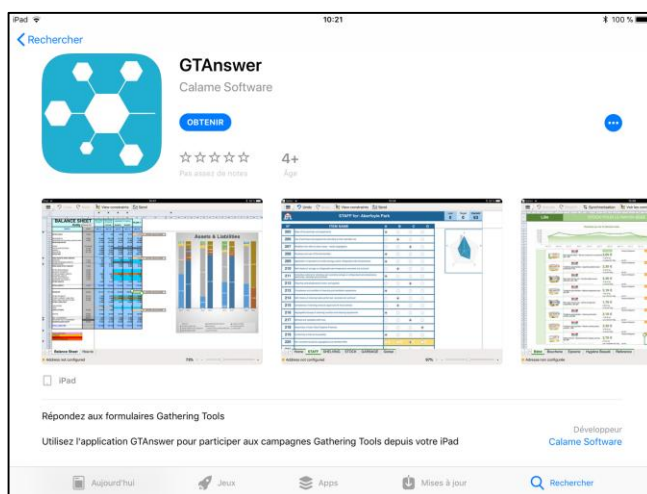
iPad
10:21
100 %

< Rechercher

GTAnswer
Calame Software

OBTENIR

☆☆☆☆☆
Pas assez de notes

4+
Âge

BALANCE SHEET
Assets & Liabilities

STAFF for: Aberfoyle Park

Balance Sheet

Home STAFF

iPad

Répondez aux formulaires Gathering Tools

Utilisez l'application GTAnswer pour participer aux campagnes Gathering Tools depuis votre iPad

Développeur
Calame Software

Aujourd'hui
Jeux
Apps
Mises à jour
Rechercher